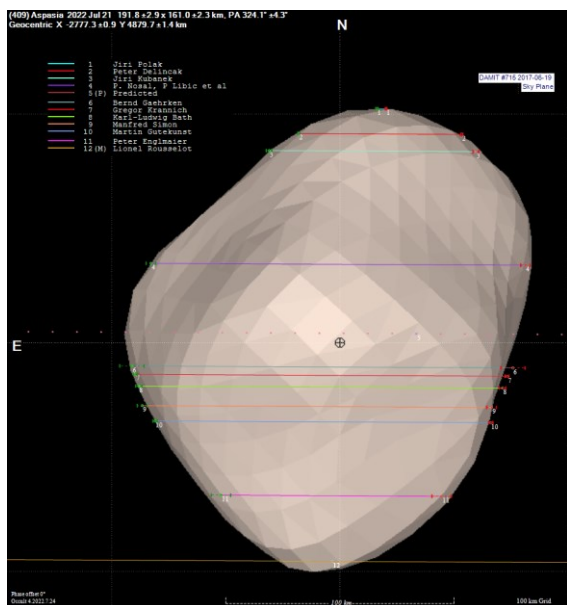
(409) Aspasia 2022 Jul 21 191.8 ±2.9 x 161.0 ±2.3 km, PA 324.1° ±4.3°
Geocentric X -2777.3 ±0.9 Y 4879.7 ±1.4 km

N

1 Jiri Polak
2 Peter Delincak
3 Jiri Kubanek
4 P. Hosal, P Libic et al
5 (P) Predicted
6 Bernd Gaehrken
7 Gregor Krannich
8 Karl-Ludwig Bath
9 Manfred Simon
10 Martin Gutekunst
11 Peter Englmaier
12 (M) Lionel Rousselot

DAMIT #716 2017-06-19
Sky Plane

E

1 1
2 2
3 3
4 4
6 6
7 7
8 8
9 9
10 10
11 11
12

Phase offset 0°
Occult 4.2022.7.24

100 km

100 km Grid